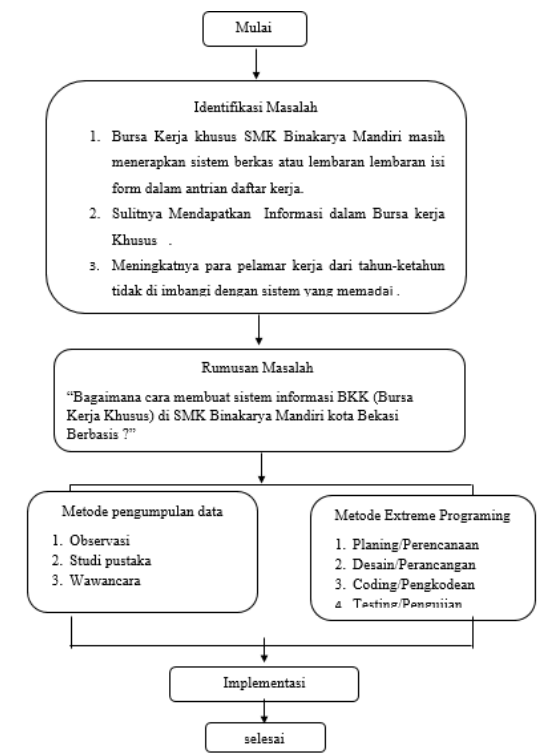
Mulai

Identifikasi Masalah

1. Bursa Kerja khusus SMK Binakarya Mandiri masih menerapkan sistem berkas atau lembaran lembaran isi form dalam antrian daftar kerja.
2. Sulitnya Mendapatkan Informasi dalam Bursa kerja Khusus .
3. Meningkatnya para pelamar kerja dari tahun-ketahun tidak di imbangi dengan sistem yang memadai .

Rumusan Masalah

“Bagaimana cara membuat sistem informasi BKK (Bursa Kerja Khusus) di SMK Binakarya Mandiri kota Bekasi Berbasis ?”

Metode pengumpulan data

1. Observasi
2. Studi pustaka
3. Wawancara

Metode Extreme Programing

1. Planing/Perencanaan
2. Desain/Perancangan
3. Coding/Pengkodean
4. Testing/Pengujian

Implementasi

selesai